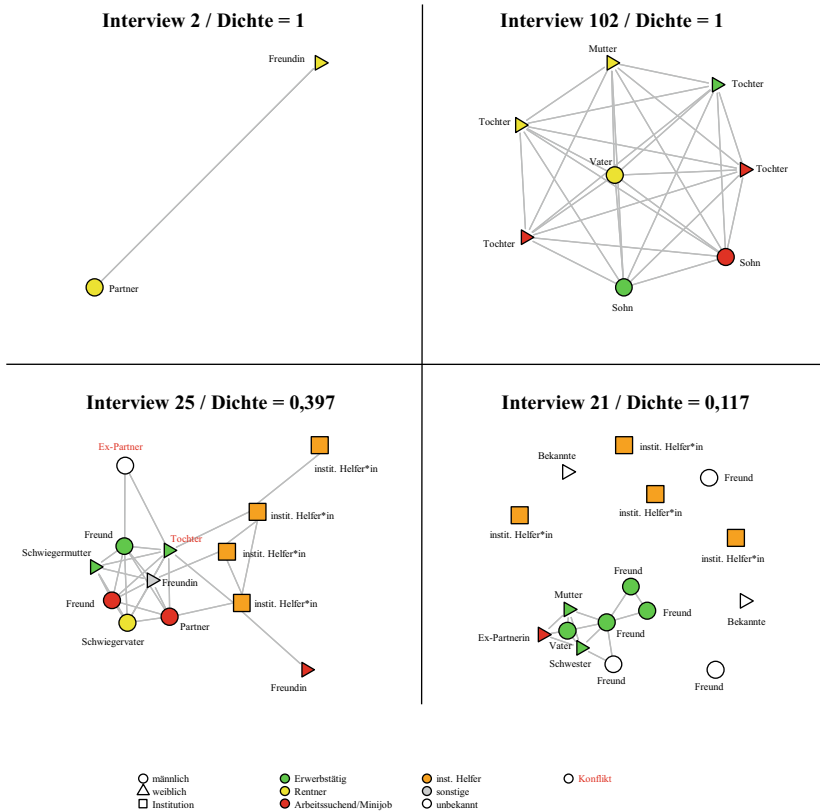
Interview 2 / Dichte = 1

Freundin

Partner

Interview 102 / Dichte = 1

Mutter
Tochter
Tochter
Vater
Tochter
Tochter
Sohn
Sohn

Interview 25 / Dichte = 0,397

Ex-Partner
instit. Helfer*in
instit. Helfer*in
Freund
Tochter
instit. Helfer*in
Schwiegermutter
Freundin
Freund
instit. Helfer*in
Partner
Schwiegervater
Freundin

Interview 21 / Dichte = 0,117

Bekannte
instit. Helfer*in
Freund
instit. Helfer*in
instit. Helfer*in
instit. Helfer*in
Freund
Mutter
Freund
Freund
Ex-Partnerin
Vater
Schwester
Bekannte
Freund
Freund

männlich
weiblich
Institution
Erwerbstätig
Rentner
Arbeitssuchend/Minijob
inst. Helfer
sonstige
unbekannt
Konflikt